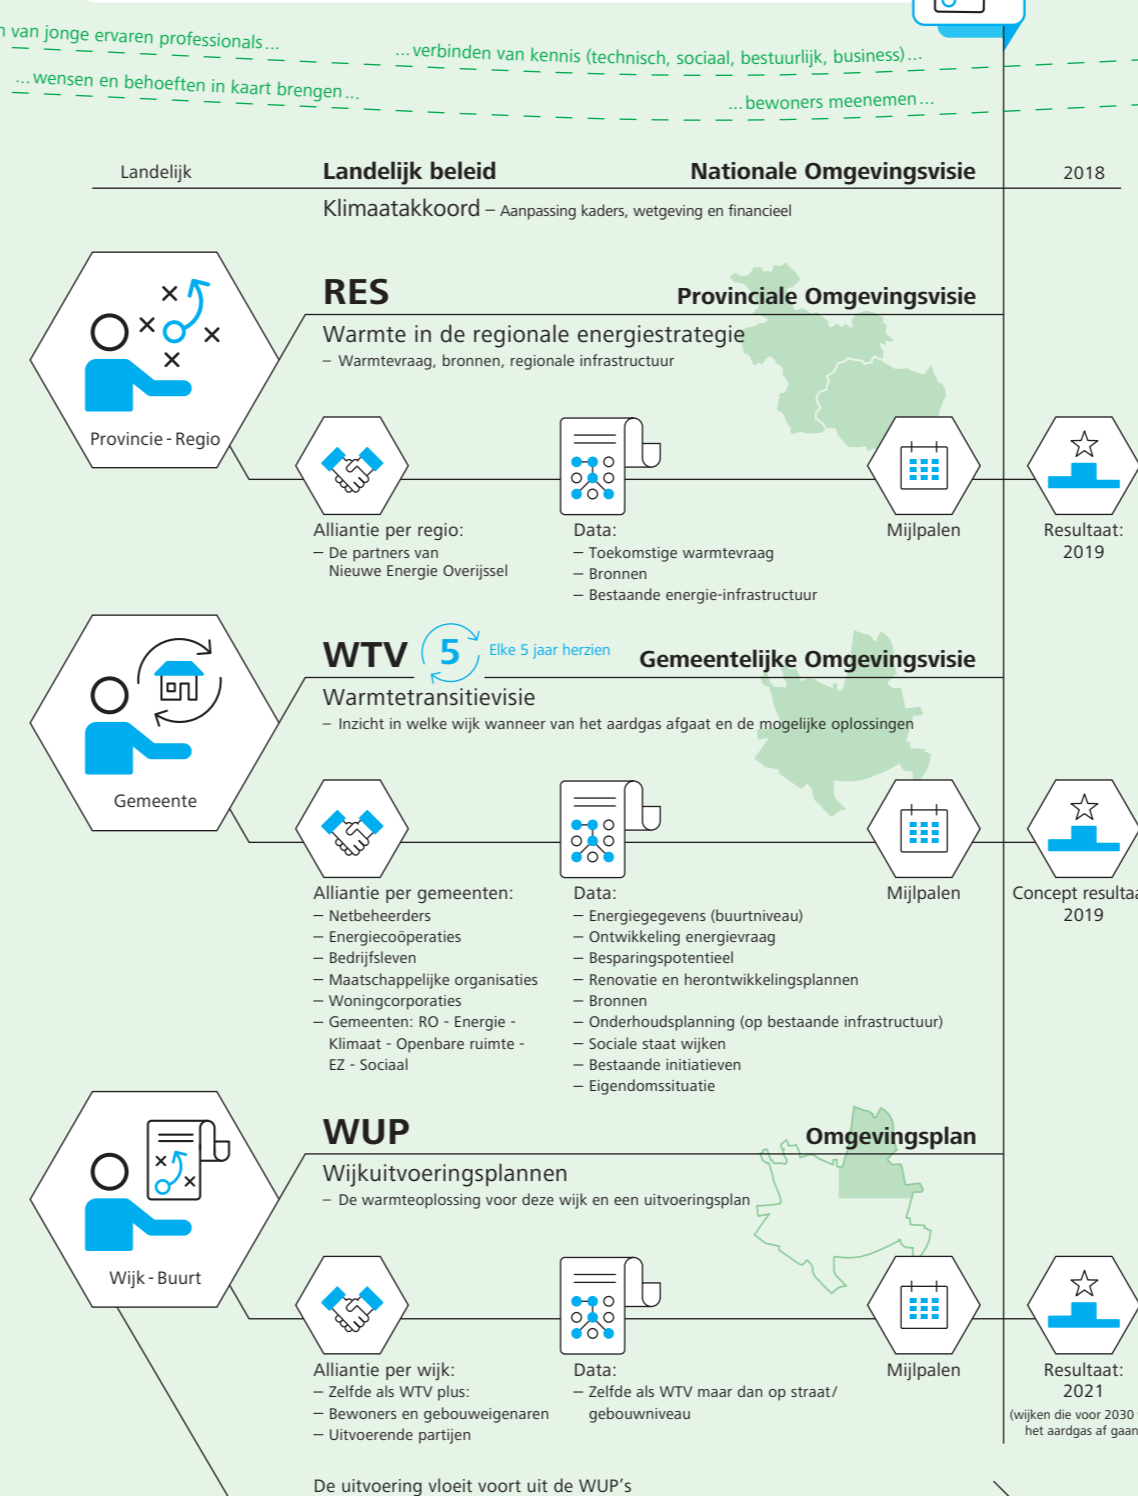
n van jonge ervaren professionals... ...verbinden van kennis (technisch, sociaal, bestuurlijk, business)...

...wensen en behoeften in kaart brengen... ...bewoners meenemen...

Landelijk Landelijk beleid Nationale Omgevingsvisie 2018

Klimaatakkoord – Aanpassing kaders, wetgeving en financieel

Provincie - Regio

RES Provinciale Omgevingsvisie

Warmte in de regionale energiestrategie
– Warmtevraag, bronnen, regionale infrastructuur

Alliantie per regio:
– De partners van Nieuwe Energie Overijssel

Data:
– Toekomstige warmtevraag
– Bronnen
– Bestaande energie-infrastructuur

Mijlpalen

Resultaat:
2019

Gemeente

WTV 5 Elke 5 jaar herzien Gemeentelijke Omgevingsvisie

Warmtetransitievisie
– Inzicht in welke wijk wanneer van het aardgas afgaat en de mogelijke oplossingen

Alliantie per gemeenten:
– Netbeheerders
– Energiecoöperaties
– Bedrijfsleven
– Maatschappelijke organisaties
– Woningcorporaties
– Gemeenten: RO - Energie - Klimaat - Openbare ruimte - EZ - Sociaal

Data:
– Energiegegevens (buurtniveau)
– Ontwikkeling energievraag
– Besparingspotentieel
– Renovatie en herontwikkelingsplannen
– Bronnen
– Onderhoudsplanning (op bestaande infrastructuur)
– Sociale staat wijken
– Bestaande initiatieven
– Eigendomssituatie

Mijlpalen

Concept resultaa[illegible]
2019

Wijk - Buurt

WUP Omgevingsplan

Wijkuitvoeringsplannen
– De warmteoplossing voor deze wijk en een uitvoeringsplan

Alliantie per wijk:
– Zelfde als WTV plus:
– Bewoners en gebouweigenaren
– Uitvoerende partijen

Data:
– Zelfde als WTV maar dan op straat/ gebouwniveau

Mijlpalen

Resultaat:
2021
(wijken die voor 2030 het aardgas af gaan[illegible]

De uitvoering vloeit voort uit de WUP's